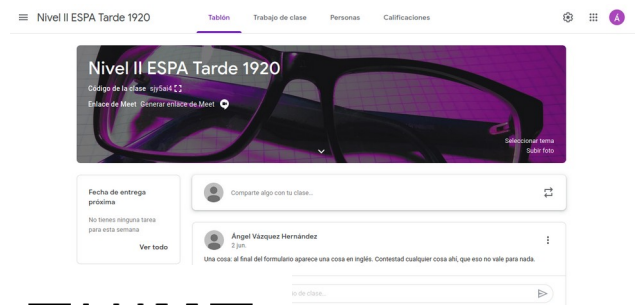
Nivel II ESPA Tarde 1920

Tablón Trabajo de clase Personas Calificaciones

Á

Nivel II ESPA Tarde 1920

Código de la clase sjy5ai4

Enlace de Meet Generar enlace de Meet

Seleccionar tema
Subir foto

Fecha de entrega próxima

No tienes ninguna tarea para esta semana

Ver todo

Comparte algo con tu clase...

Ángel Vázquez Hernández
2 jun.

Una cosa: al final del formulario aparece una cosa en inglés. Contestad cualquier cosa ahí, que eso no vale para nada.

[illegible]e de clase...